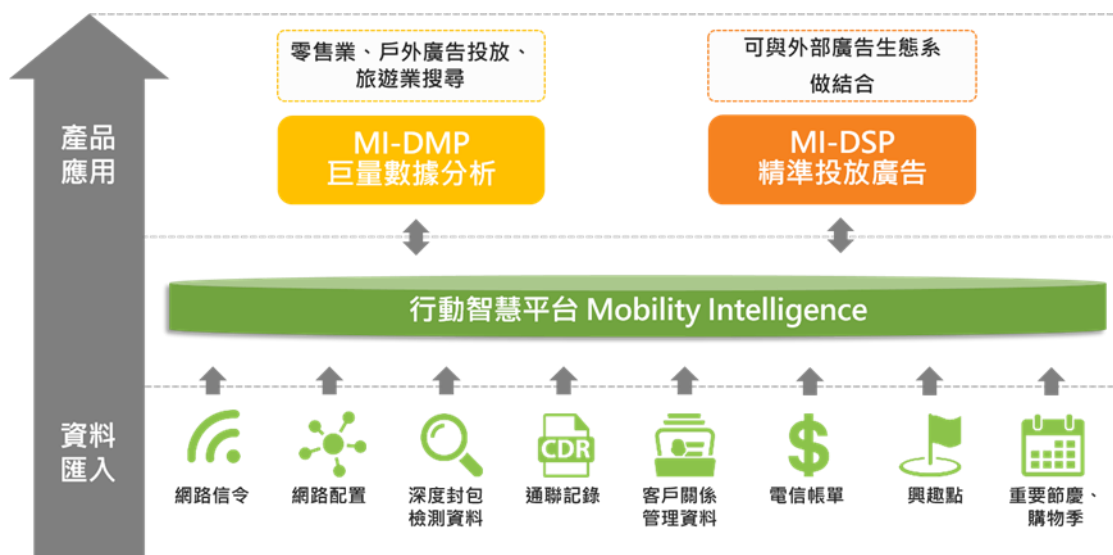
產品應用

零售業、戶外廣告投放、旅遊業搜尋

可與外部廣告生態系做結合

MI-DMP
巨量數據分析

MI-DSP
精準投放廣告

行動智慧平台 Mobility Intelligence

資料匯入

CDR

網路信令

網路配置

深度封包檢測資料

通聯記錄

客戶關係管理資料

電信帳單

興趣點

重要節慶、購物季